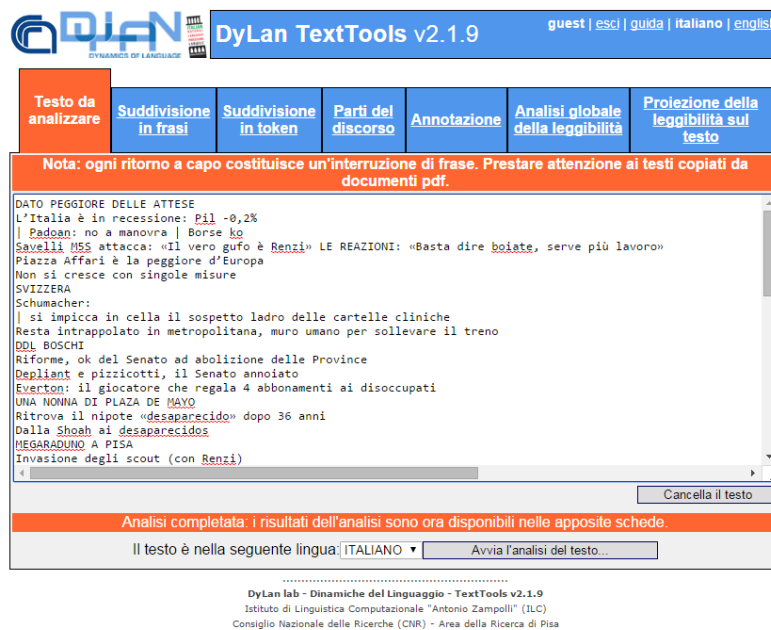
DYLAN
DYNAMICS OF LANGUAGE

DyLan TextTools v2.1.9

guest | esci | guida | italiano | english

Testo da analizzare | Suddivisione in frasi | Suddivisione in token | Parti del discorso | Annotazione | Analisi globale della leggibilità | Proiezione della leggibilità sul testo

Nota: ogni ritorno a capo costituisce un'interruzione di frase. Prestare attenzione ai testi copiati da documenti pdf.

DATO PEGGIORE DELLE ATTESE
L'Italia è in recessione: Pil -0,2%
| Padoan: no a manovra | Borse ko
Savelli M5S attacca: «Il vero gufo è Renzi» LE REAZIONI: «Basta dire boiate, serve più lavoro»
Piazza Affari è la peggiore d'Europa
Non si cresce con singole misure
SVIZZERA
Schumacher:
| si impicca in cella il sospetto ladro delle cartelle cliniche
Resta intrappolato in metropolitana, muro umano per sollevare il treno
DDL BOSCHI
Riforme, ok del Senato ad abolizione delle Province
Depliant e pizzicotti, il Senato annoiato
Everton: il giocatore che regala 4 abbonamenti ai disoccupati
UNA NONNA DI PLAZA DE MAYO
Ritrova il nipote «desaparecido» dopo 36 anni
Dalla Shoah ai desaparecidos
MEGARADUNO A PISA
Invasione degli scout (con Renzi)

Cancella il testo

Analisi completata: i risultati dell'analisi sono ora disponibili nelle apposite schede.

Il testo è nella seguente lingua: ITALIANO ▾ Avvia l'analisi del testo...

DyLan lab - Dinamiche del Linguaggio - TextTools v2.1.9
Istituto di Linguistica Computazionale "Antonio Zampolli" (ILC)
Consiglio Nazionale delle Ricerche (CNR) - Area della Ricerca di Pisa